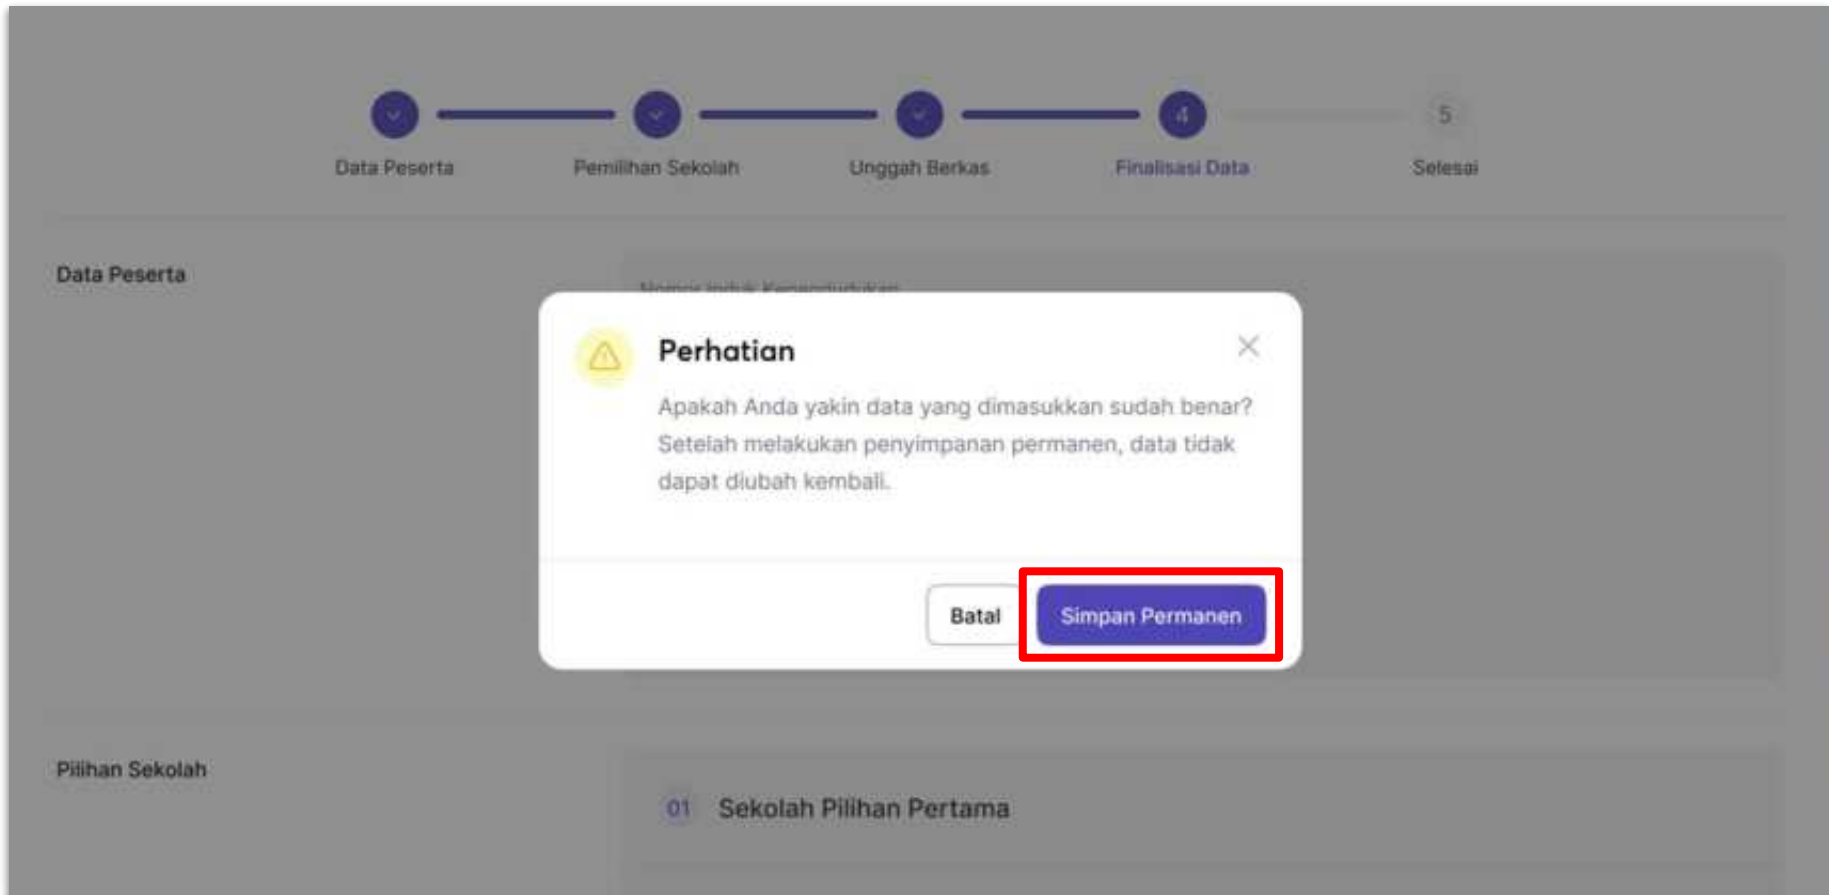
4 5

Data Peserta Pemilihan Sekolah Unggah Berkas Finalisasi Data Selesai

Data Peserta

Nomor Induk Kependudukan

Perhatian

Apakah Anda yakin data yang dimasukkan sudah benar? Setelah melakukan penyimpanan permanen, data tidak dapat diubah kembali.

Batal

Simpan Permanen

Pilihan Sekolah

01 Sekolah Pilihan Pertama